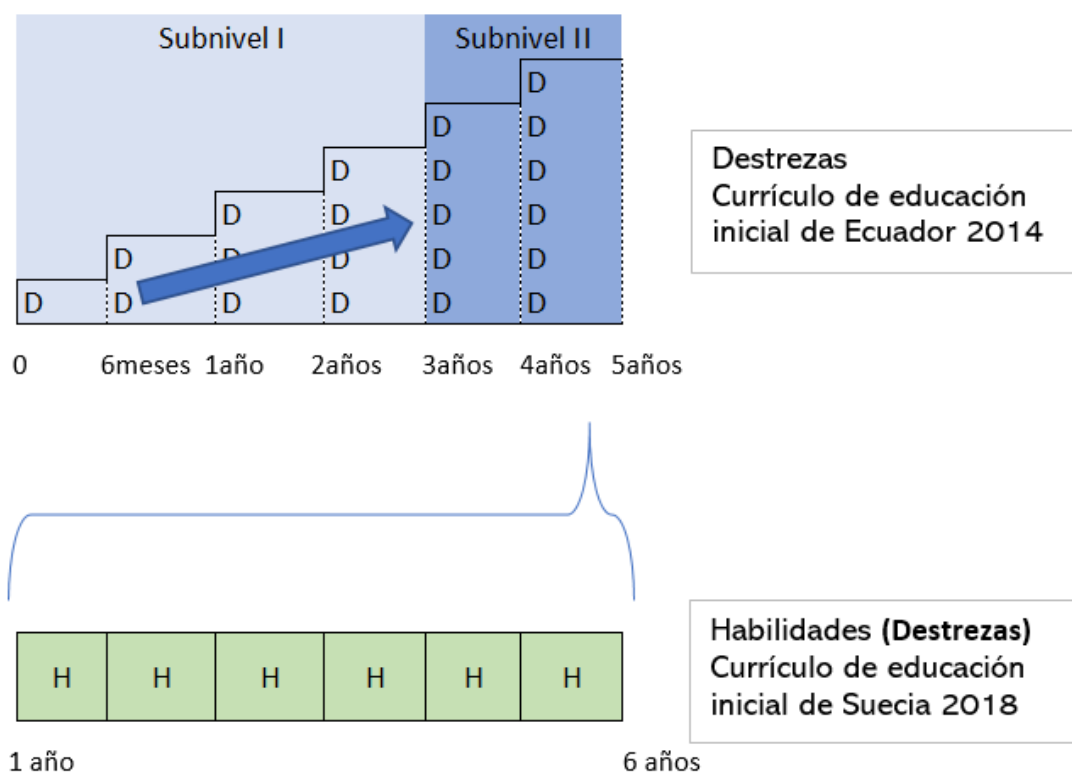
Subnivel I

Subnivel II

D

D D

D D D

D D D D

D D D D D

D D D D D D

D D D D D D

Destrezas
Currículo de educación inicial de Ecuador 2014

0 6meses 1año 2años 3años 4años 5años

H H H H H H

Habilidades **(Destrezas)**
Currículo de educación inicial de Suecia 2018

1 año 6 años